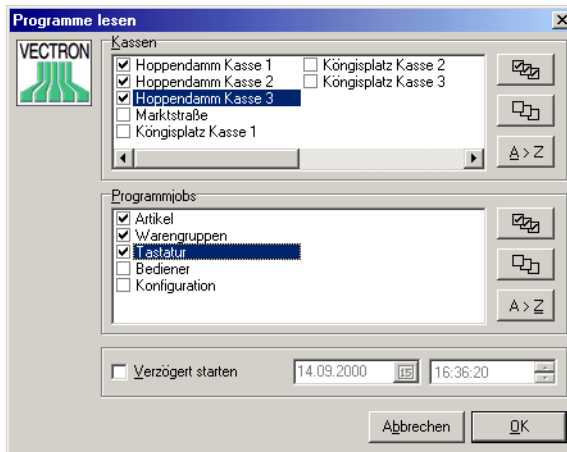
Programme lesen

VECTRON

Kassen

Hoppendamm Kasse 1
Hoppendamm Kasse 2
Hoppendamm Kasse 3
Marktstraße
Köngisplatz Kasse 1
Köngisplatz Kasse 2
Köngisplatz Kasse 3

A > Z

Programmjobs

Artikel
Warengruppen
Tastatur
Bediener
Konfiguration

A > Z

Verzögert starten 14.09.2000 15 16:36:20

Abbrechen OK